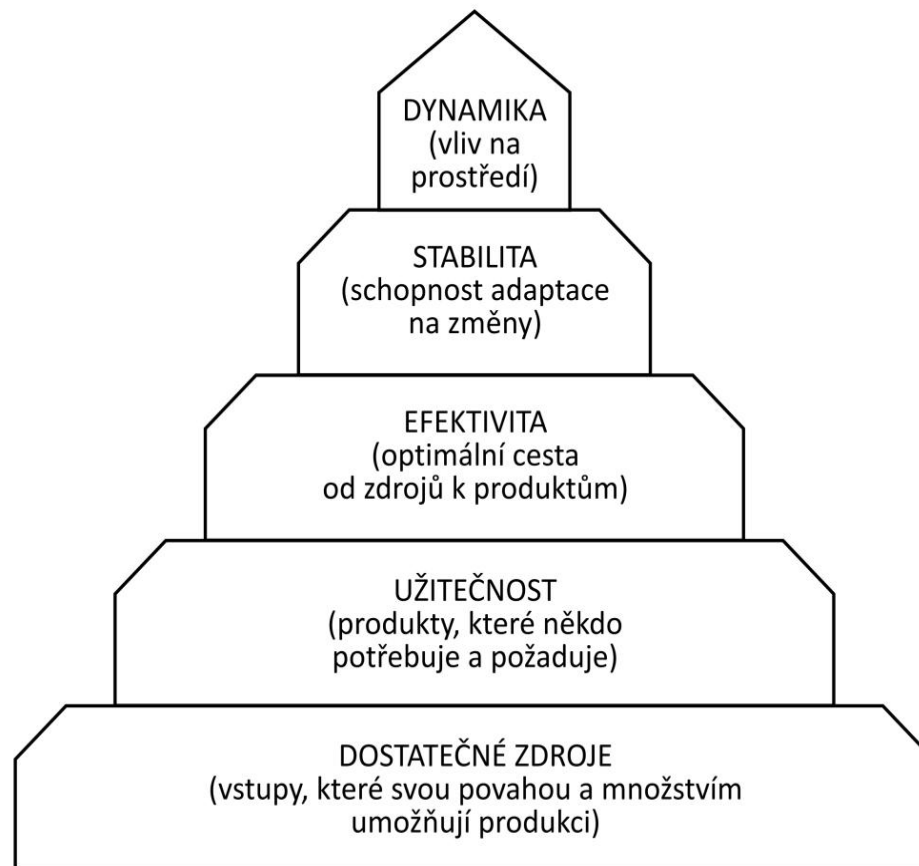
DYNAMIKA
(vliv na prostředí)

STABILITA
(schopnost adaptace na změny)

EFEKTIVITA
(optimální cesta od zdrojů k produktům)

UŽITEČNOST
(produkty, které někdo potřebuje a požaduje)

DOSTATEČNÉ ZDROJE
(vstupy, které svou povahou a množstvím umožňují produkci)